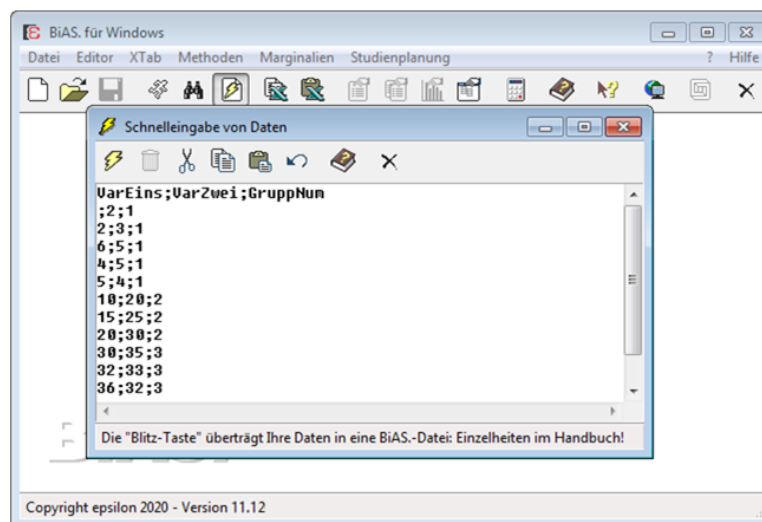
BiAS. für Windows

Datei Editor XTab Methoden Marginalien Studienplanung ? Hilfe

Schnelleingabe von Daten

VarEins;VarZwei;GruppNum
;2;1
2;3;1
6;5;1
4;5;1
5;4;1
10;20;2
15;25;2
20;30;2
30;35;3
32;33;3
36;32;3

Die "Blitz-Taste" überträgt Ihre Daten in eine BiAS.-Datei: Einzelheiten im Handbuch!

Copyright epsilon 2020 - Version 11.12